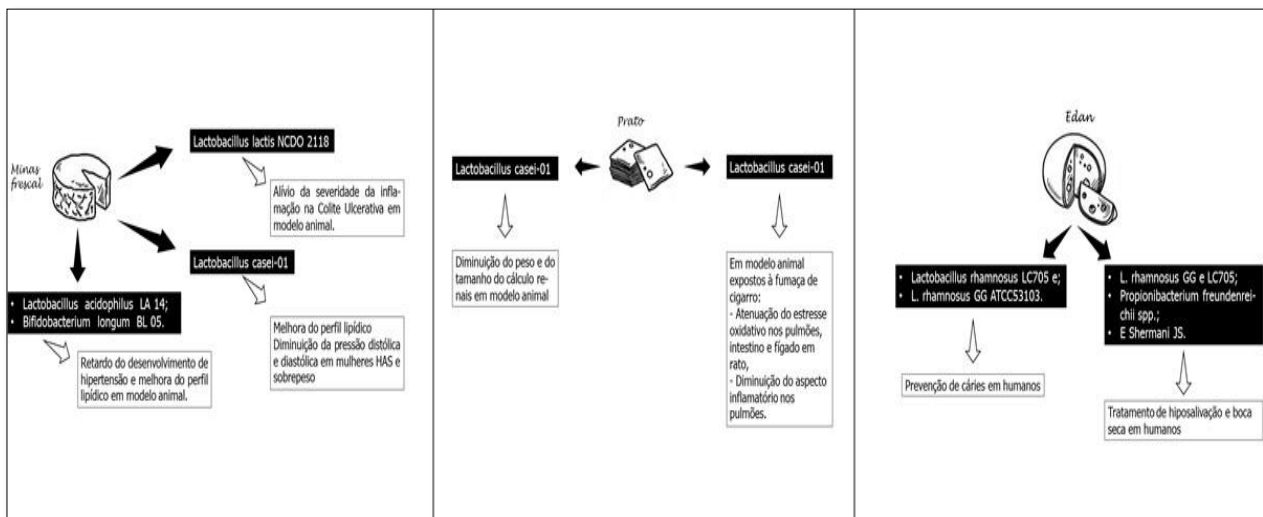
Minas frescal

Lactobacillus lactis NCDO 2118

Alívio da severidade da inflamação na Colite Ulcerativa em modelo animal.

Lactobacillus casei-01

Melhora do perfil lipídico
Diminuição da pressão distólica e diastólica em mulheres HAS e sobrepeso

• Lactobacillus acidophilus LA 14;
• Bifidobacterium longum BL 05.

Retardo do desenvolvimento de hipertensão e melhora do perfil lipídico em modelo animal.

Prato

Lactobacillus casei-01

Diminuição do peso e do tamanho do cálculo renais em modelo animal

Lactobacillus casei-01

Em modelo animal expostos à fumaça de cigarro:
- Atenuação do estresse oxidativo nos pulmões, intestino e fígado em rato,
- Diminuição do aspecto inflamatório nos pulmões.

Edan

• Lactobacillus rhamnosus LC705 e;
• L. rhamnosus GG ATCC53103.

Prevenção de cáries em humanos

• L. rhamnosus GG e LC705;
• Propionibacterium freundenreichii spp.;
• E Shermani JS.

Tratamento de hiposalivação e boca seca em humanos